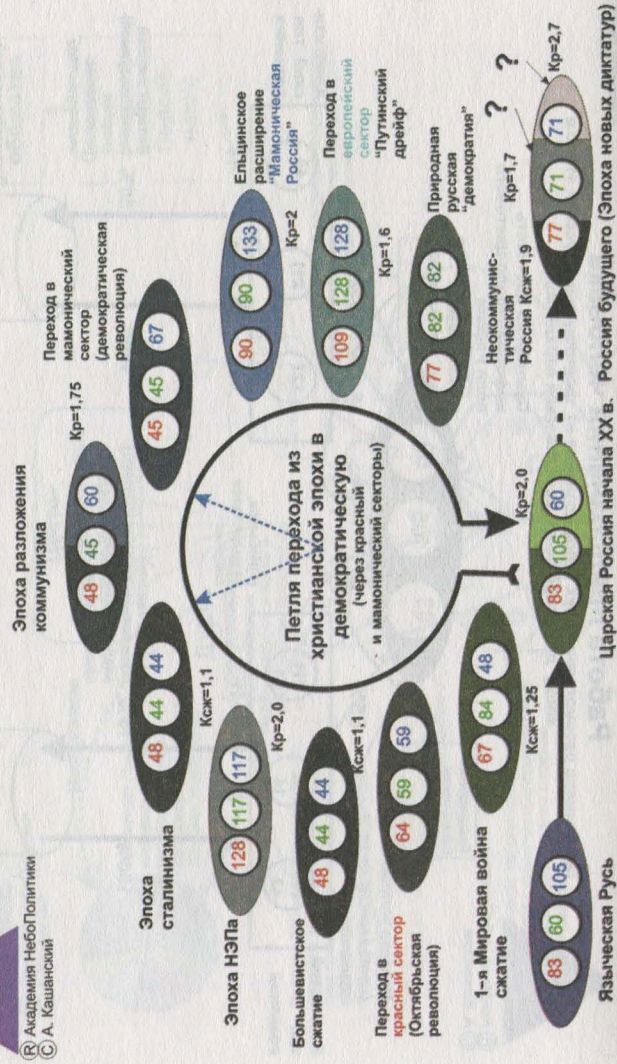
Ⓡ Академия НебоПолитики
Ⓒ А. Кашанский

Эпоха разложения коммунизма

48 45 60

Кр=1,75

45 45 67

Переход в мамонический сектор (демократическая революция)

Ельцинское расширение "Мамоническая Россия"

90 90 133

Кр=2

Переход в европейский сектор "Путинский дрейф"

109 128 128

Кр=1,6

Природная русская "демократия"

77 82 82

Эпоха сталинизма

48 44 44

Ксж=1,1

Эпоха НЭПа

128 117 117

Кр=2,0

Большевистское сжатие

48 44 44

Ксж=1,1

Переход в красный сектор (Октябрьская революция)

64 59 59

1-я Мировая война сжатие

67 84 48

Ксж=1,25

Языческая Русь

83 60 105

Петля перехода из христианской эпохи в демократическую (через красный и мамонический секторы)

Кр=2,0

83 105 60

Царская Россия начала XX в.

Неокоммунистическая Россия Ксж=1,9

Кр=1,7

Кр=2,7

? ?

77 71 71

Россия будущего (Эпоха новых диктатур)